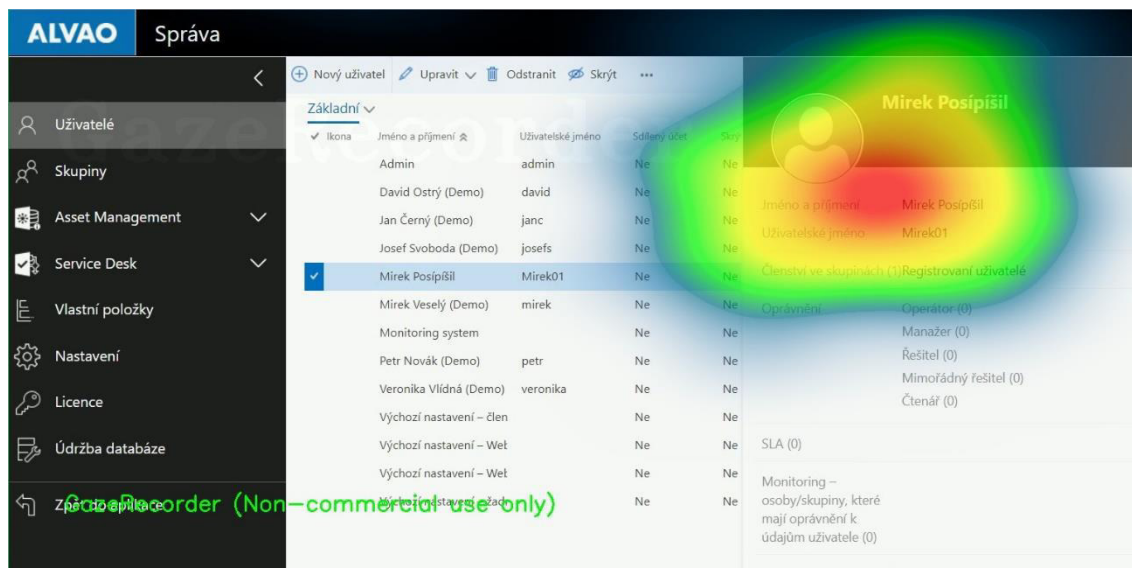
ALVAO Správa

Uživatelé
Skupiny
Asset Management
Service Desk
Vlastní položky
Nastavení
Licence
Údržba databáze
Zpět do aplikace

GazeRecorder

Nový uživatel  Upravit  Odstranit  Skrýt  ...

Základní

| Ikona | Jméno a příjmení | Uživatelské jméno | Sdílený účet | Skr |
|---|---|---|---|---|
| | Admin | admin | Ne | Ne |
| | David Ostrý (Demo) | david | Ne | Ne |
| | Jan Černý (Demo) | janc | Ne | Ne |
| | Josef Svoboda (Demo) | josefs | Ne | Ne |
| ✓ | Mirek Posípíšil | Mirek01 | Ne | Ne |
| | Mirek Veselý (Demo) | mirek | Ne | Ne |
| | Monitoring system | | Ne | Ne |
| | Petr Novák (Demo) | petr | Ne | Ne |
| | Veronika Vlídná (Demo) | veronika | Ne | Ne |
| | Výchozí nastavení – člen | | Ne | Ne |
| | Výchozí nastavení – Wel | | Ne | Ne |
| | Výchozí nastavení – Wel | | Ne | Ne |
| | Výchozí nastavení – žadatel | | Ne | Ne |

Mirek Posípíšil

Jméno a příjmení Mirek Posípíšil
Uživatelské jméno Mirek01
Členství ve skupinách (1) Registrovaní uživatelé
Oprávnění Operátor (0)
Manažer (0)
Řešitel (0)
Mimořádný řešitel (0)
Čtenář (0)

SLA (0)

Monitoring – osoby/skupiny, které mají oprávnění k údajům uživatele (0)

GazeRecorder (Non-commercial use only)